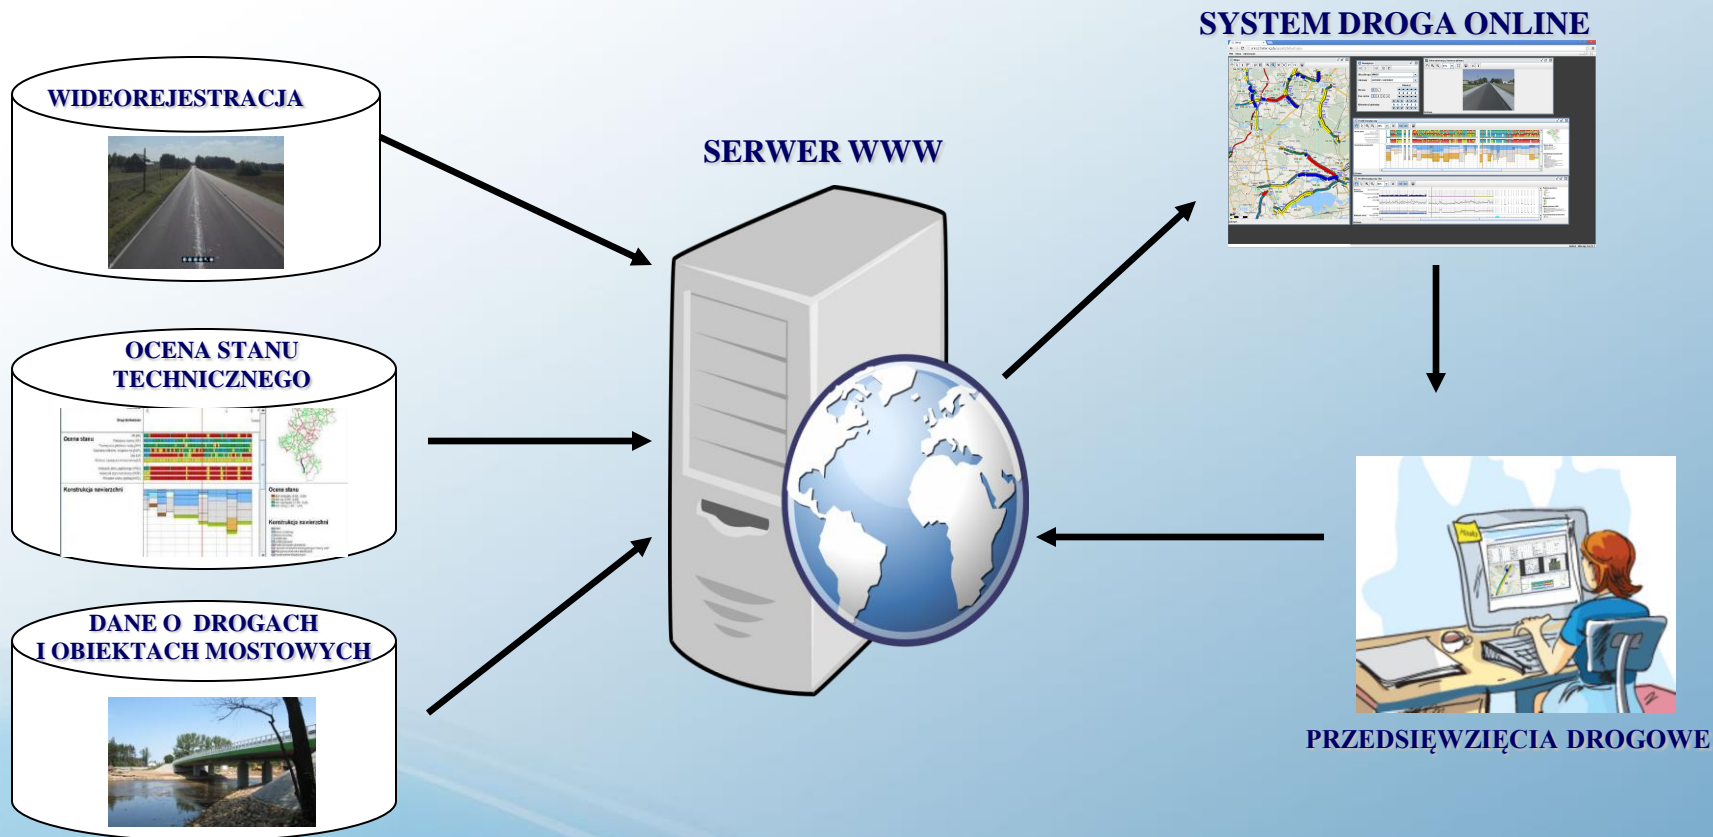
WIDEOREJESTRACJA

OCENA STANU TECHNICZNEGO

Ocena stanu

Konstrukcja nawierzchni

Ocena stanu

Konstrukcja nawierzchni

DANE O DROGACH I OBIEKTACH MOSTOWYCH

SERWER WWW

SYSTEM DROGA ONLINE

PRZEDSIĘWZIĘCIA DROGOWE